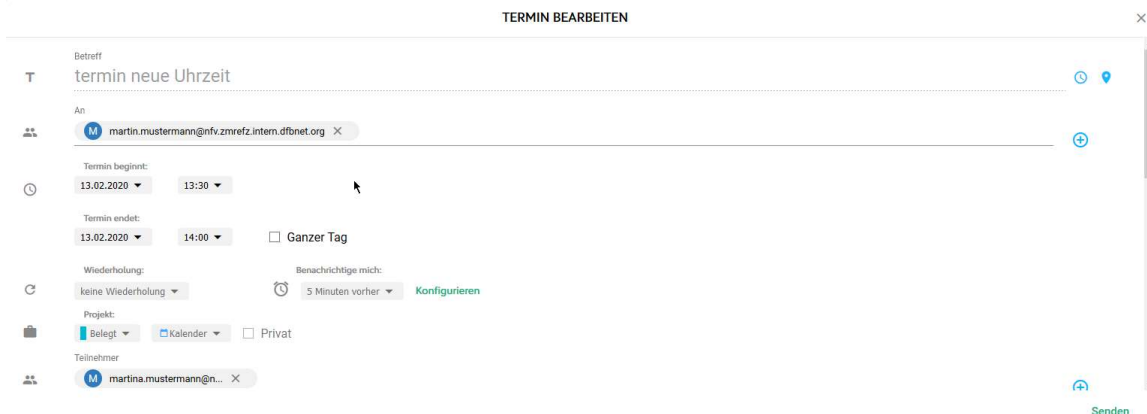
TERMIN BEARBEITEN

×

Betreff

termin neue Uhrzeit

An

M martin.mustermann@nfv.zmrefz.intern.dfbnet.org ×

Termin beginnt:

13.02.2020 ▼ 13:30 ▼

Termin endet:

13.02.2020 ▼ 14:00 ▼ Ganzer Tag

Wiederholung:

keine Wiederholung ▼

Benachrichtige mich:

5 Minuten vorher ▼ Konfigurieren

Projekt:

Belegt ▼ Kalender ▼ Privat

Teilnehmer

M martina.mustermann@n... ×

Senden